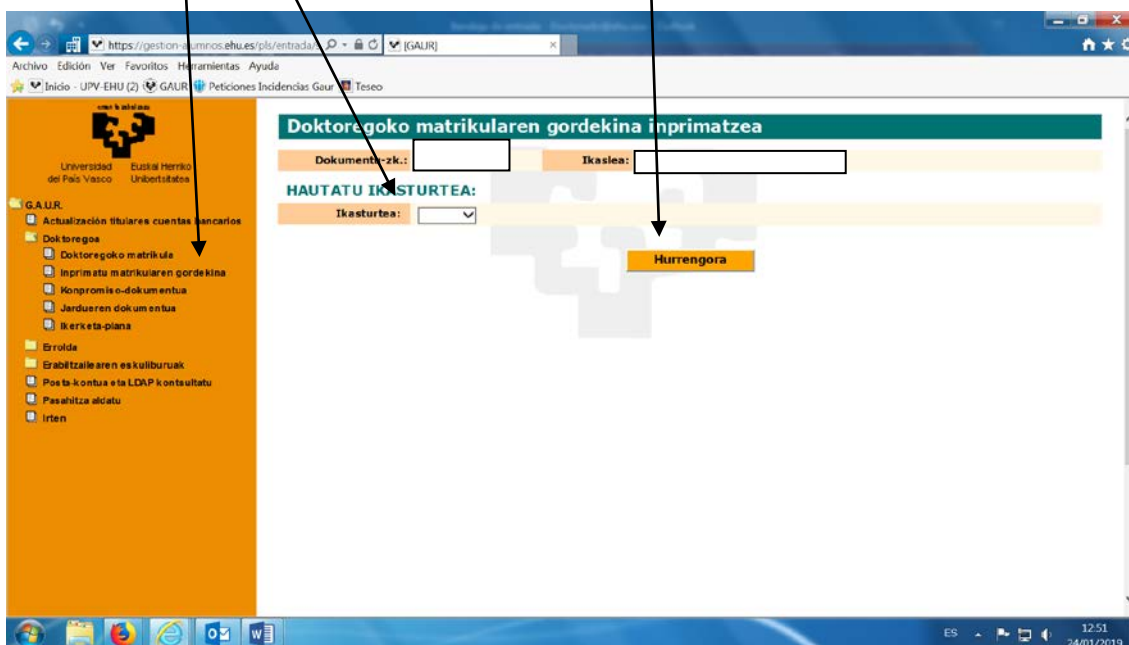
https://gestion-alumnos.ehu.es/pls/entrada/ [GAUR]

Archivo Edición Ver Favoritos Herramientas Ayuda

Inicio - UPV-EHU (2) GAUR Peticiones Incidencias Gaur Teseo

Universidad del País Vasco Euskal Herriko Unibertsitatea

G.A.U.R.
Actualización titulares cuentas bancarios
Doktoregoa
Doktoregoko matrikula
Inprimatu matrikularen gordekina
Konpromiso-dokumentua
Jardueren dokumentua
Ikerketa-plana
Errolda
Erabiltzailearen eskuliburuak
Posta-kontua eta LDAP kontsultatu
Pasahitza aldatu
Irten

Doktoregoko matrikularen gordekina inprimatzea

Dokumentu-zk.: Ikaslea:

HAUTATU IKASTURTEA:

Ikasturtea:

Hurrengora

ES 12:51 24/01/2019